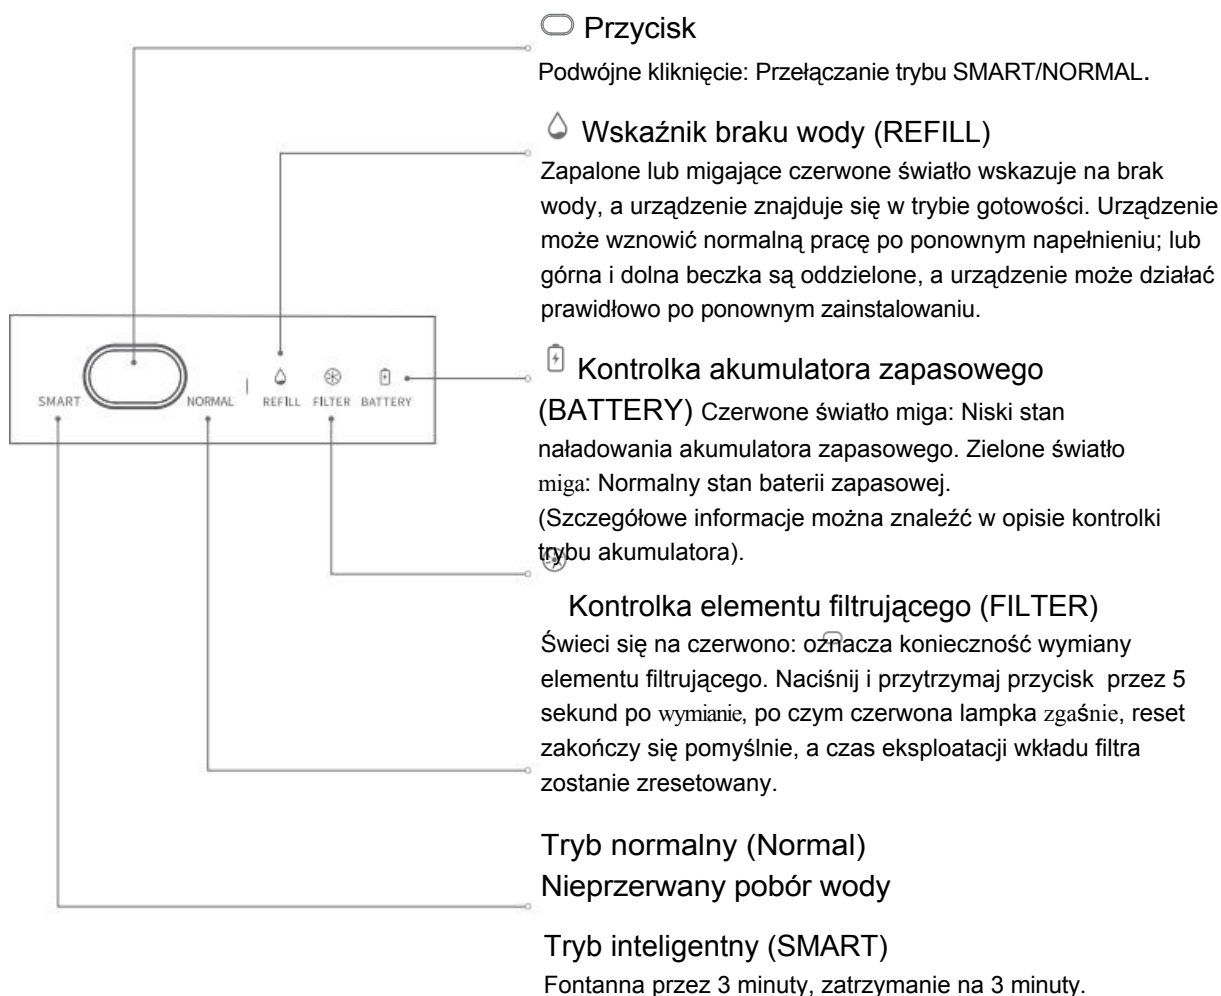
Przycisk
Podwójne kliknięcie: Przełączanie trybu SMART/NORMAL.

Wskaźnik braku wody (REFILL)
Zapalone lub migające czerwone światło wskazuje na brak wody, a urządzenie znajduje się w trybie gotowości. Urządzenie może wznowić normalną pracę po ponownym napełnieniu; lub górna i dolna beczka są oddzielone, a urządzenie może działać prawidłowo po ponownym zainstalowaniu.

SMART NORMAL REFILL FILTER BATTERY

Kontrolka akumulatora zapasowego (BATTERY) Czerwone światło miga: Niski stan naładowania akumulatora zapasowego. Zielone światło miga: Normalny stan baterii zapasowej.
(Szczegółowe informacje można znaleźć w opisie kontrolki trybu akumulatora).

Kontrolka elementu filtrującego (FILTER)
Świeci się na czerwono: oznacza konieczność wymiany elementu filtrującego. Naciśnij i przytrzymaj przycisk przez 5 sekund po wymianie, po czym czerwona lampka zgaśnie, reset zakończy się pomyślnie, a czas eksploatacji wkładu filtra zostanie zresetowany.

Tryb normalny (Normal)
Nieprzerwany pobór wody

Tryb inteligentny (SMART)
Fontanna przez 3 minuty, zatrzymanie na 3 minuty.